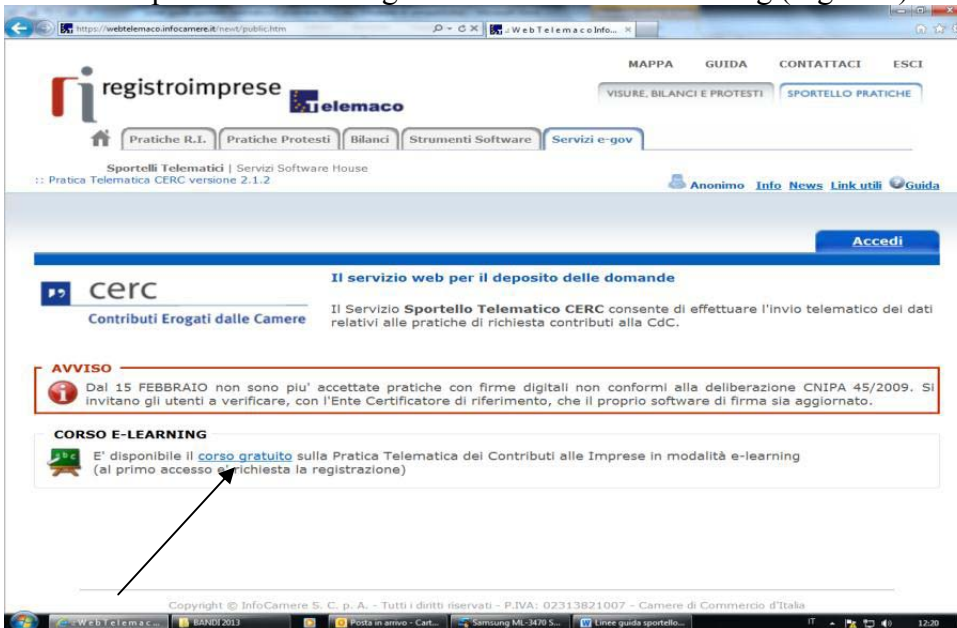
https://webtelemaco.infocamere.it/newt/public.htm

WebTelemacoInfo...

MAPPA GUIDA CONTATTACI ESCI

registroimprese Telemaco

VISURE, BILANCI E PROTESTI SPORTELLO PRATICHE

Pratiche R.I. | Pratiche Protesti | Bilanci | Strumenti Software | Servizi e-gov

Sportelli Telematici | Servizi Software House
:: Pratica Telematica CERC versione 2.1.2

Anonimo Info News Link utili Guida

Accedi

cerc
Contributi Erogati dalle Camere

Il servizio web per il deposito delle domande

Il Servizio Sportello Telematico CERC consente di effettuare l'invio telematico dei dati relativi alle pratiche di richiesta contributi alla CdC.

AVVISO
Dal 15 FEBBRAIO non sono piu' accettate pratiche con firme digitali non conformi alla deliberazione CNIPA 45/2009. Si invitano gli utenti a verificare, con l'Ente Certificatore di riferimento, che il proprio software di firma sia aggiornato.

CORSO E-LEARNING
E' disponibile il corso gratuito sulla Pratica Telematica dei Contributi alle Imprese in modalità e-learning (al primo accesso e' richiesta la registrazione)

Copyright © InfoCamere S. C. p. A. - Tutti i diritti riservati - P.IVA: 02313821007 - Camere di Commercio d'Italia

WebTelemac... BANDI 2013 Posta in arrivo - Cart... Samsung ML-3470 S... Linee guida sportello... IT 12:20